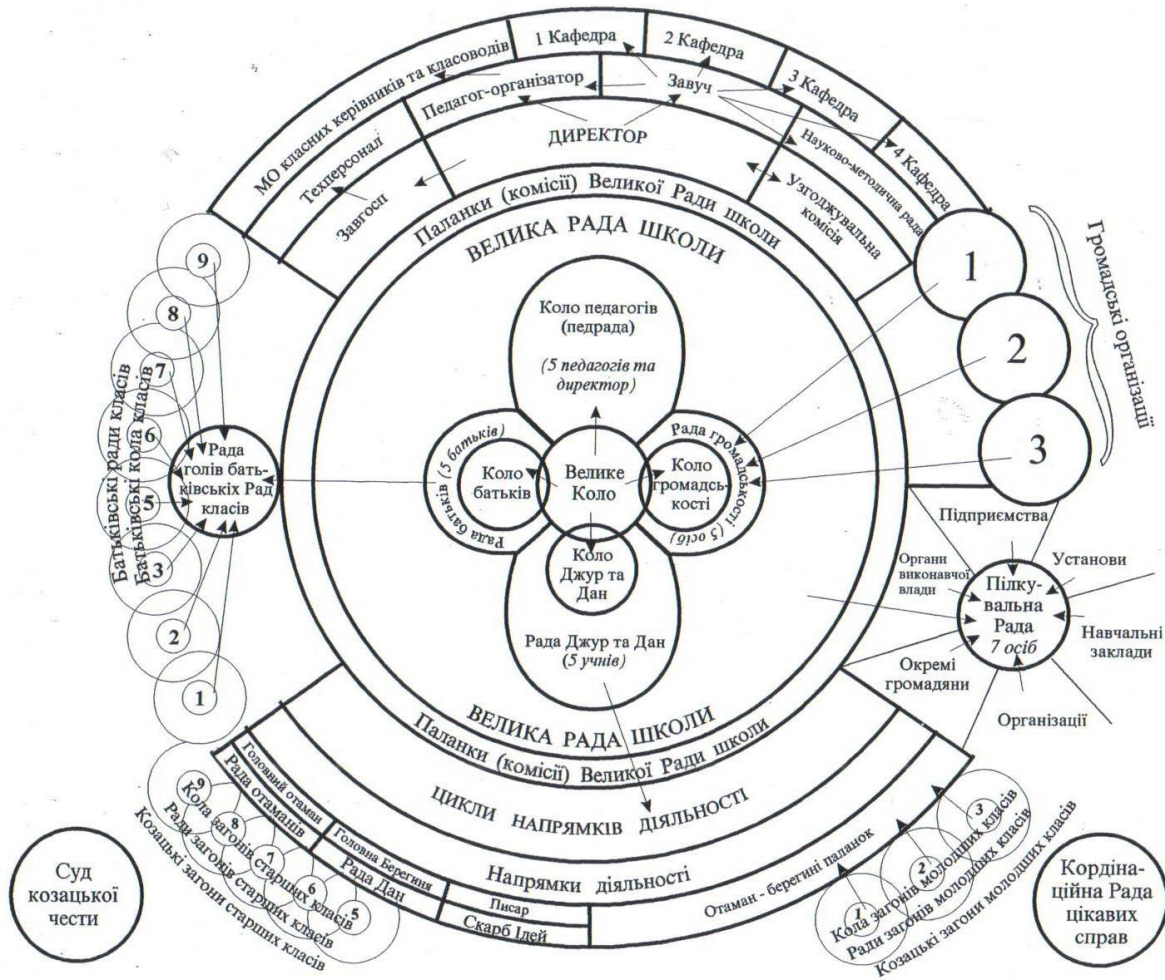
МО класних керівників та класоводів
1 Кафедра
2 Кафедра
3 Кафедра
4 Кафедра
Педагог-організатор
Завуч
ДИРЕКТОР
Науково-методична рада
Техперсонал
Завгосп
Узгоджувальна комісія
Паланки (комісії) Великої Ради школи
ВЕЛИКА РАДА ШКОЛИ
Громадські організації
1
2
3
Коло педагогів (педрада)
(5 педагогів та директор)
Рада громадськості
Коло громадськості
(5 осіб)
Велике Коло
Коло батьків
Рада батьків
(5 батьків)
Коло Джур та Дан
Рада Джур та Дан
(5 учнів)
Батьківські ради класів
Батьківські кола класів
9
8
7
6
5
4
3
2
1
Рада голів батьківських Рад класів
Підприємства
Органи виконавчої влади
Установи
Пілкувальна Рада
7 осіб
Навчальні заклади
Окремі громадяни
Організації
ВЕЛИКА РАДА ШКОЛИ
Паланки (комісії) Великої Ради школи
ЦИКЛИ НАПРЯМКІВ ДІЯЛЬНОСТІ
Напрямки діяльності
Головний отаман
Рада отаманів
Головна Берегиня
Рада Дан
Писар
Скарб Ідей
Отаман - берегині паланок
Кола загонів старших класів
Ради загонів старших класів
Козацькі загони старших класів
9
8
7
6
5
Кола загонів молодших класів
Ради загонів молодших класів
Козацькі загони молодших класів
3
2
1
Суд козацької честі
Кординаційна Рада цікавих справ